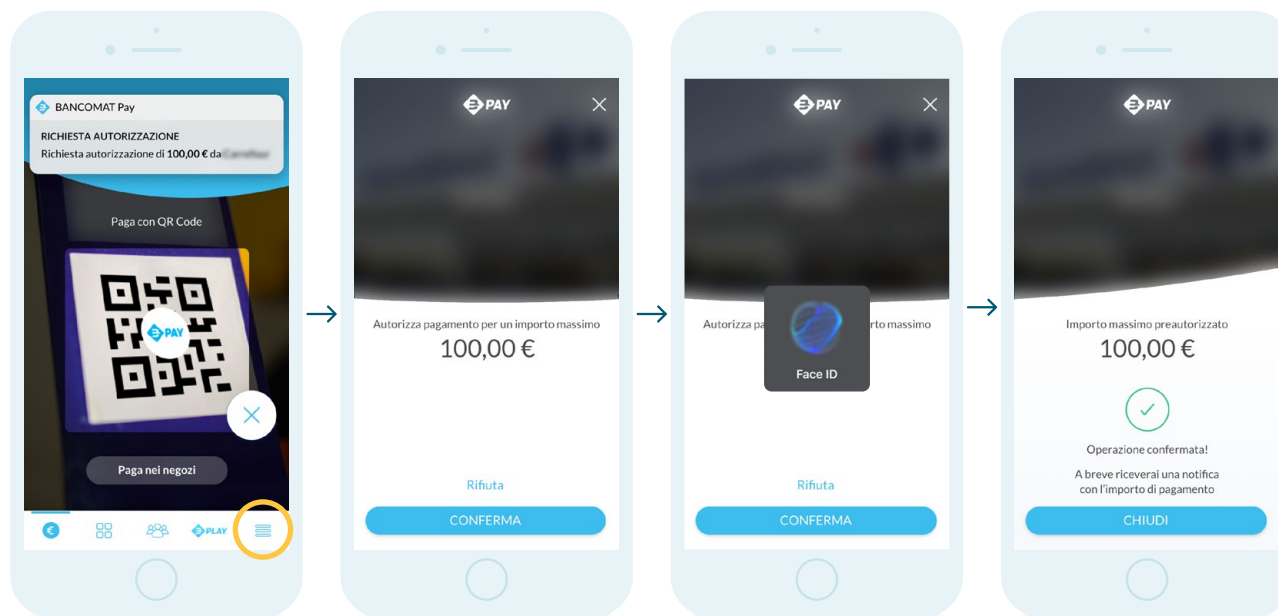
BANCOMAT Pay

RICHIESTA AUTORIZZAZIONE
Richiesta autorizzazione di 100,00 € da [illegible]

Paga con QR Code

PAY

Paga nei negozi

PLAY

PAY

Autorizza pagamento per un importo massimo
100,00 €

Rifiuta

CONFERMA

PAY

Autorizza pagamento per un importo massimo

Face ID

Rifiuta

CONFERMA

PAY

Importo massimo preautorizzato
100,00 €

Operazione confermata!

A breve riceverai una notifica con l'importo di pagamento

CHIUDI